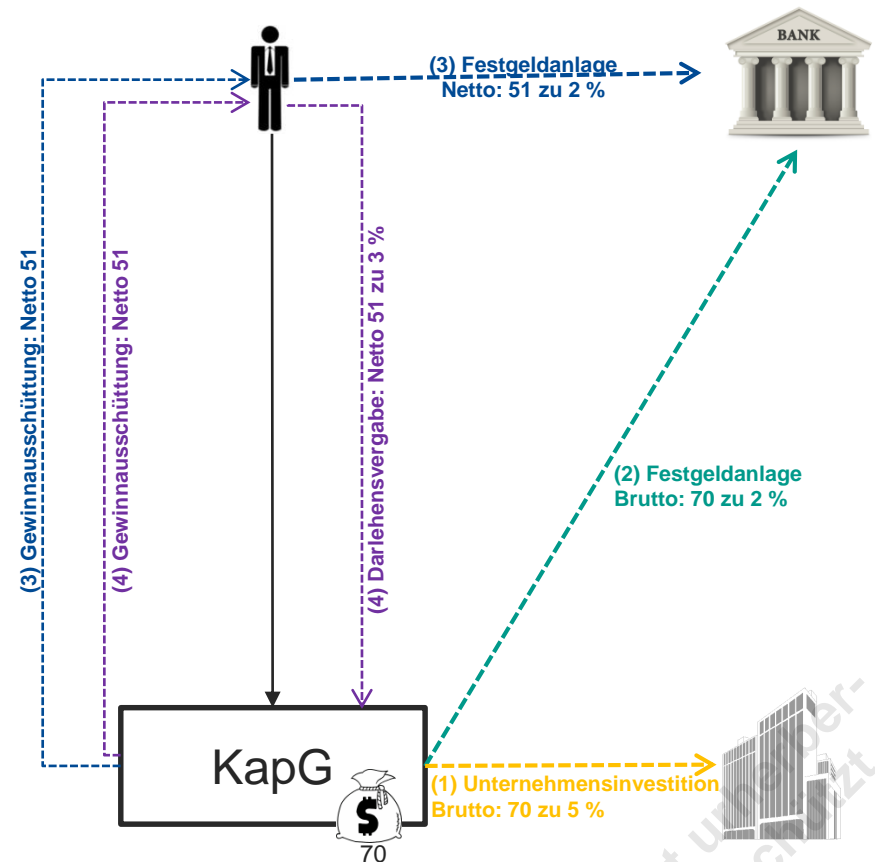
BANK

(3) Festgeldanlage
Netto: 51 zu 2 %

(3) Gewinnausschüttung: Netto 51

(4) Gewinnausschüttung: Netto 51

(4) Darlehensvergabe: Netto 51 zu 3 %

(2) Festgeldanlage
Brutto: 70 zu 2 %

KapG

$

70

(1) Unternehmensinvestition
Brutto: 70 zu 5 %

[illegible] urheber- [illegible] schützt